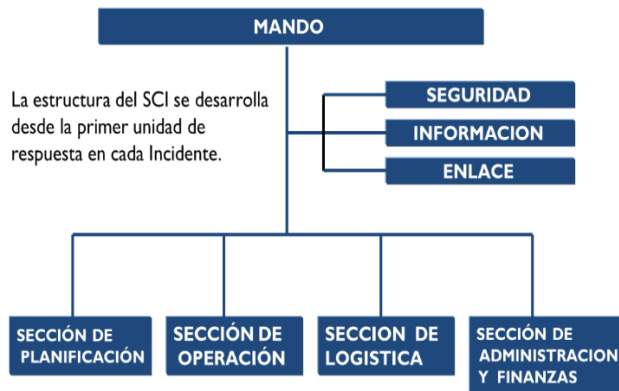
MANDO

La estructura del SCI se desarrolla desde la primer unidad de respuesta en cada Incidente.

SEGURIDAD

INFORMACION

ENLACE

SECCIÓN DE PLANIFICACIÓN

SECCIÓN DE OPERACIÓN

SECCION DE LOGISTICA

SECCIÓN DE ADMINISTRACION Y FINANZAS